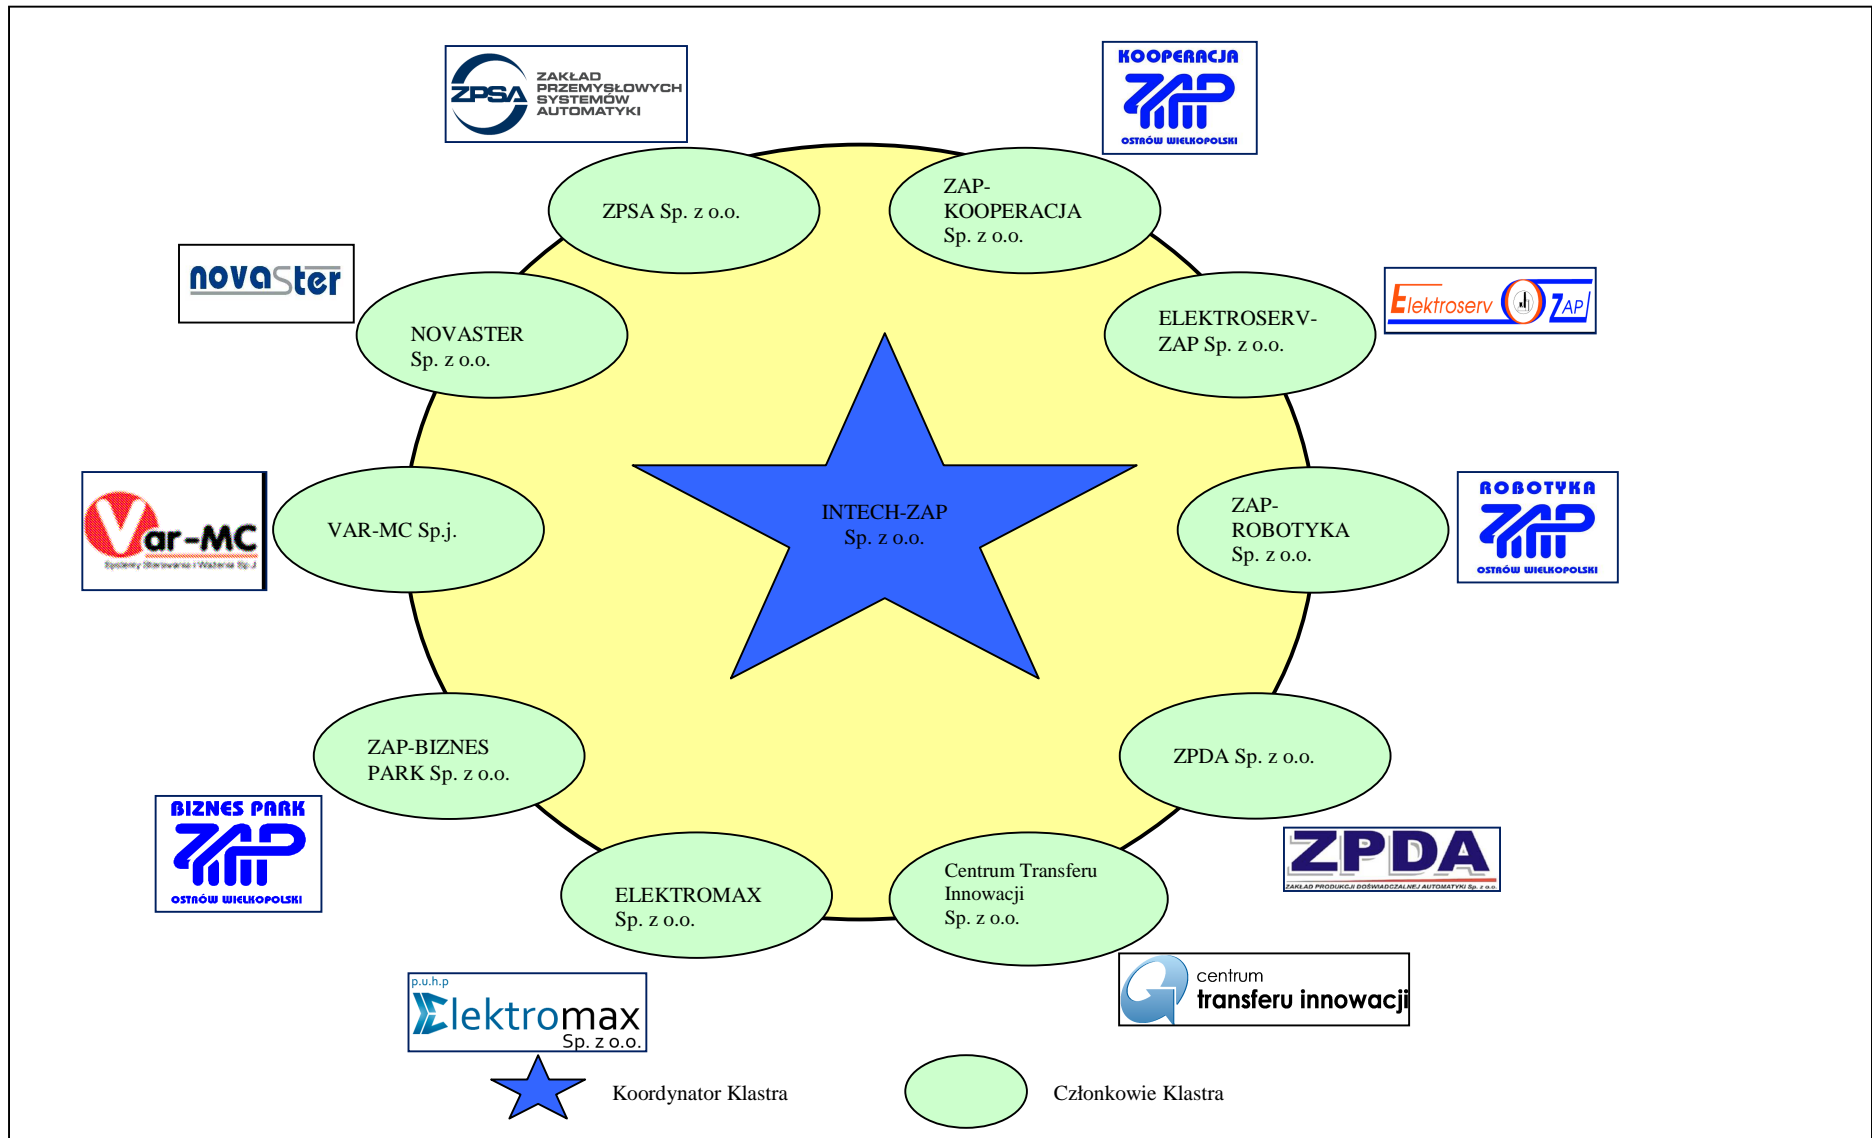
ZPSA ZAKŁAD PRZEMYSŁOWYCH SYSTEMÓW AUTOMATYKI

KOOPERACJA ZAP OSTRÓW WIELKOPOLSKI

ZPSA Sp. z o.o.

ZAP-KOOPERACJA Sp. z o.o.

novaster

NOVASTER Sp. z o.o.

ELEKTROSERV-ZAP Sp. z o.o.

Elektroserv ZAP

INTECH-ZAP Sp. z o.o.

Var-MC

VAR-MC Sp.j.

ZAP-ROBOTYKA Sp. z o.o.

ROBOTYKA ZAP OSTRÓW WIELKOPOLSKI

ZAP-BIZNES PARK Sp. z o.o.

ZPDA Sp. z o.o.

BIZNES PARK ZAP OSTRÓW WIELKOPOLSKI

ZPDA ZAKŁAD PRODUKCJI DOŚWIADCZALNEJ AUTOMATYKI Sp. z o.o.

ELEKTROMAX Sp. z o.o.

Centrum Transferu Innowacji Sp. z o.o.

centrum transferu innowacji

p.u.h.p Elektromax Sp. z o.o.

Koordynator Klastra

Członkowie Klastra